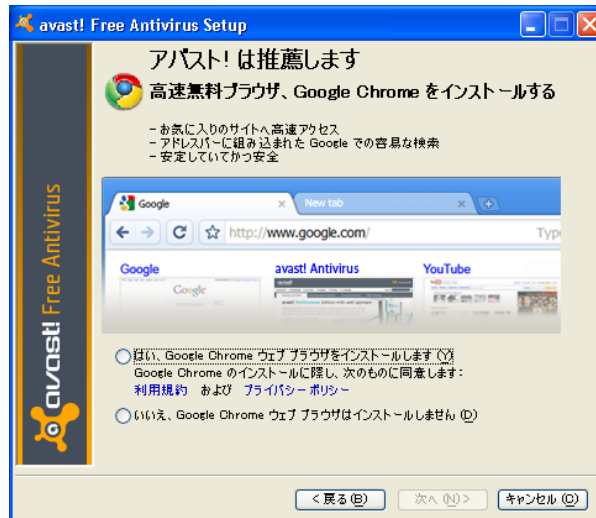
avast! Free Antivirus Setup

アバスト! は推薦します

高速無料ブラウザ、Google Chrome をインストールする

- お気に入りのサイトへ高速アクセス
- アドレスバーに組み込まれた Google での容易な検索
- 安定していてかつ安全

Google
New tab
http://www.google.com/
Typ
Google
avast! Antivirus
YouTube
Google

avast! Free Antivirus

はい、Google Chrome ウェブ ブラウザをインストールします (Y)
Google Chrome のインストールに際し、次のものに同意します:
利用規約 および プライバシー ポリシー

いいえ、Google Chrome ウェブ ブラウザはインストールしません (D)

< 戻る (B)
次へ (N) >
キャンセル (C)